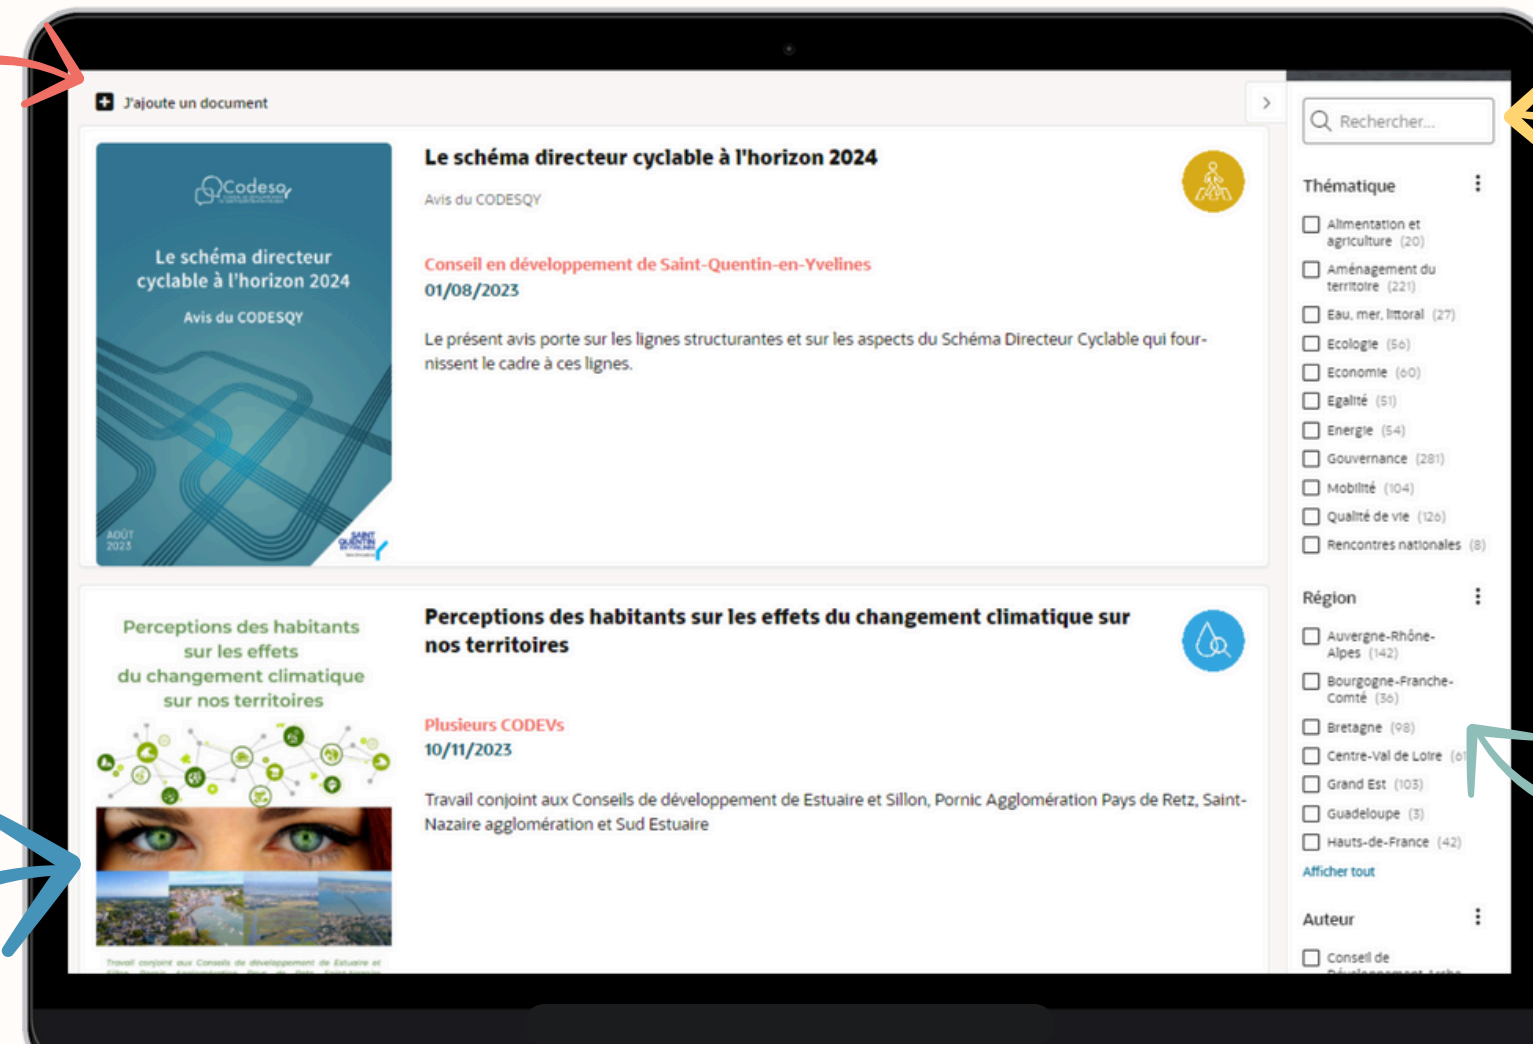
J'ajoute un document

Codesq

Le schéma directeur cyclable à l'horizon 2024

Avis du CODESQY

AOÛT 2023

Le schéma directeur cyclable à l'horizon 2024

Avis du CODESQY

Conseil en développement de Saint-Quentin-en-Yvelines
01/08/2023

Le présent avis porte sur les lignes structurantes et sur les aspects du Schéma Directeur Cyclable qui fournissent le cadre à ces lignes.

Perceptions des habitants sur les effets du changement climatique sur nos territoires

Perceptions des habitants sur les effets du changement climatique sur nos territoires

Plusieurs CODEVs
10/11/2023

Travail conjoint aux Conseils de développement de Estuaire et Sillon, Pornic Agglomération Pays de Retz, Saint-Nazaire agglomération et Sud Estuaire

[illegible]

Rechercher...

Thématique

Alimentation et agriculture (20)
Aménagement du territoire (221)
Eau, mer, littoral (27)
Ecologie (56)
Economie (60)
Egalité (51)
Energie (54)
Gouvernance (281)
Mobilité (104)
Qualité de vie (126)
Rencontres nationales (8)

Région

Auvergne-Rhône-Alpes (142)
Bourgogne-Franche-Comté (36)
Bretagne (98)
Centre-Val de Loire (6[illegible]
Grand Est (103)
Guadeloupe (3)
Hauts-de-France (42)
Afficher tout

Auteur

Conseil de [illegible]